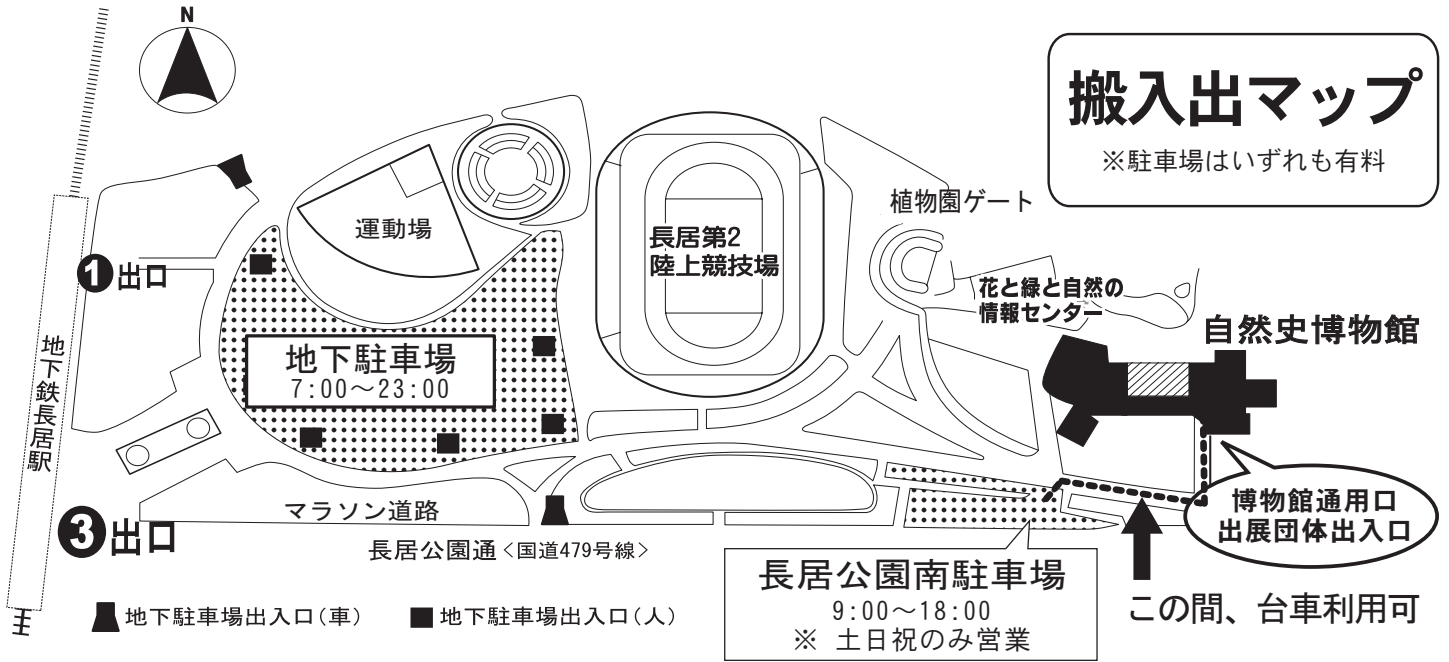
N

搬入出マップ
※駐車場はいずれも有料

植物園ゲート

運動場

長居第2
陸上競技場

1出口

花と緑と自然の
情報センター

自然史博物館

地下駐車場
7:00〜23:00

地下鉄長居駅

博物館通用口
出展団体出入口

マラソン道路

3出口

長居公園通〈国道479号線〉

長居公園南駐車場
9:00〜18:00
※ 土日祝のみ営業

この間、台車利用可

地下駐車場出入口(車)
地下駐車場出入口(人)